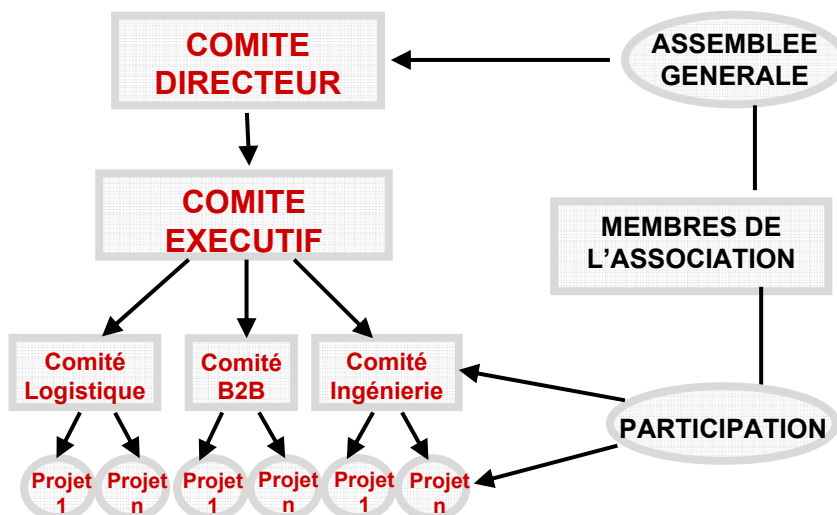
COMITE DIRECTEUR

ASSEMBLEE GENERALE

COMITE EXECUTIF

MEMBRES DE L'ASSOCIATION

Comité Logistique

Comité B2B

Comité Ingénierie

PARTICIPATION

Projet 1

Projet n

Projet 1

Projet n

Projet 1

Projet n